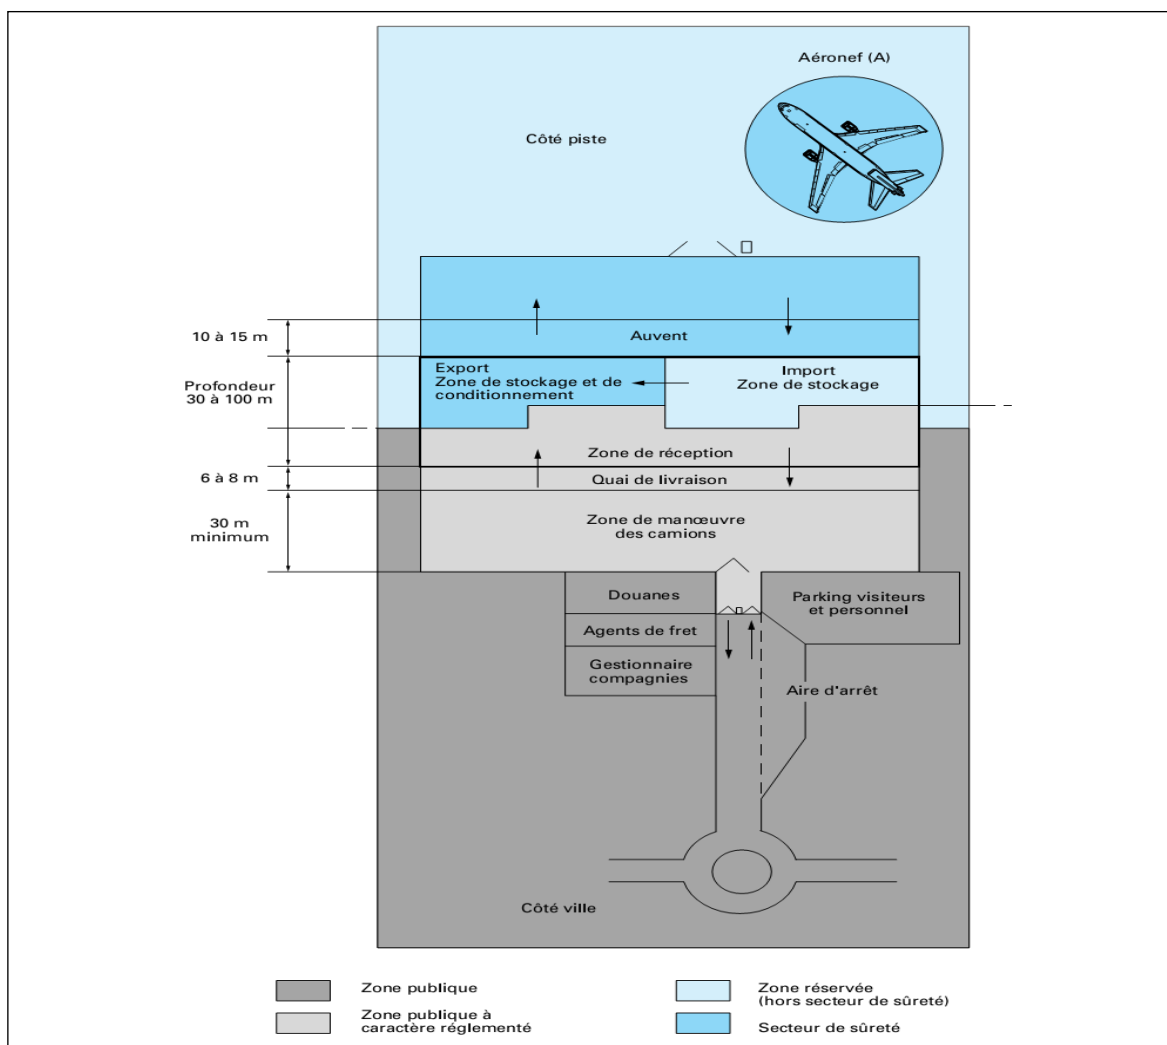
Aéronef (A)

Côté piste

10 à 15 m

Auvent

Profondeur 30 à 100 m

Export
Zone de stockage et de conditionnement

Import
Zone de stockage

Zone de réception

6 à 8 m

Quai de livraison

30 m minimum

Zone de manœuvre des camions

Douanes

Agents de fret

Gestionnaire compagnies

Parking visiteurs et personnel

Aire d'arrêt

Côté ville

Zone publique

Zone publique à caractère réglementé

Zone réservée (hors secteur de sûreté)

Secteur de sûreté